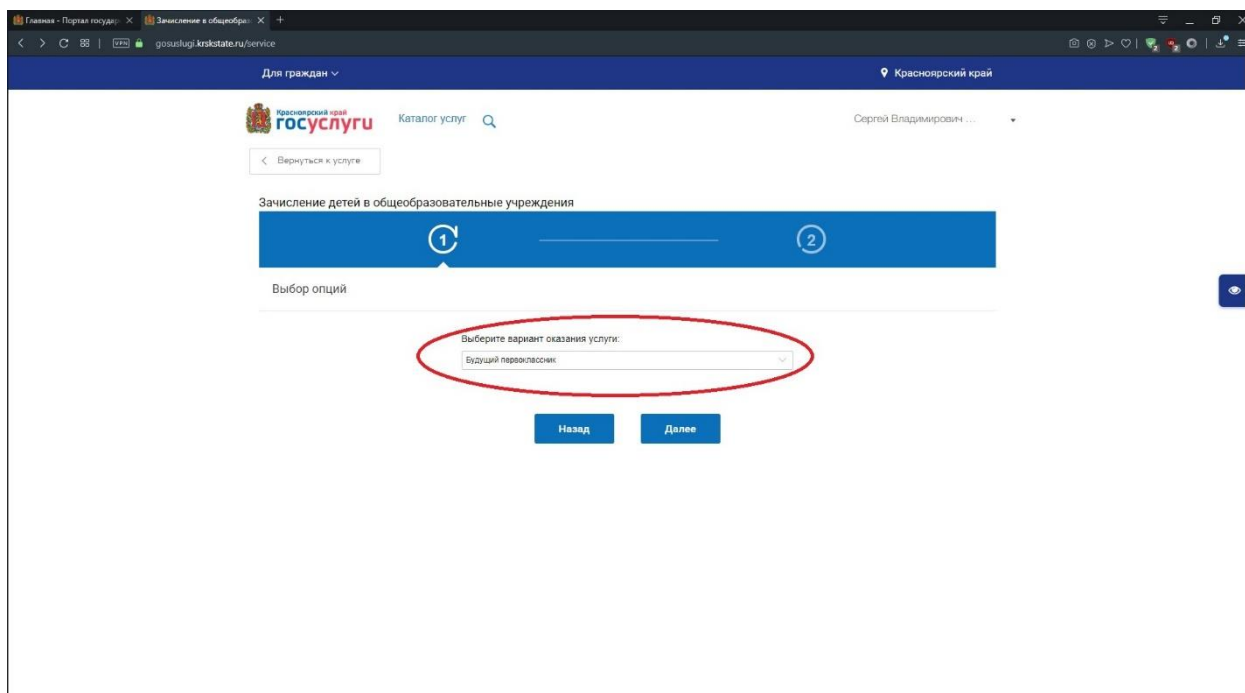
Главная - Портал государ ×
Зачисление в общеобра ×
+

VPN
gosuslugi.krskstate.ru/service

Для граждан
Красноярский край

Красноярский край
госуслуги
Каталог услуг
Сергей Владимирович ...

Вернуться к услуге

Зачисление детей в общеобразовательные учреждения

1
2

Выбор опций

Выберите вариант оказания услуги:
Будущий первоклассник

Назад
Далее